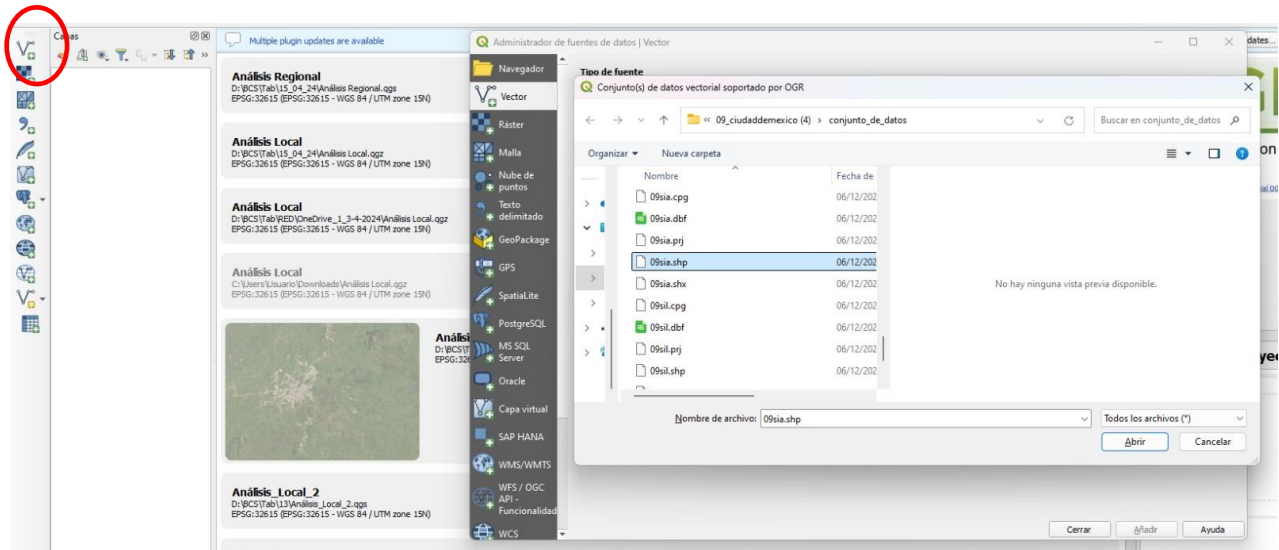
Capas

Multiple plugin updates are available

updates...

Análisis Regional
D:\BCS\Tab\15_04_24\Análisis Regional.qgs
EPSG:32615 (EPSG:32615 - WGS 84 / UTM zone 15N)

Análisis Local
D:\BCS\Tab\15_04_24\Análisis Local.qgz
EPSG:32615 (EPSG:32615 - WGS 84 / UTM zone 15N)

Análisis Local
D:\BCS\Tab\RED\OneDrive_1_3-4-2024\Análisis Local.qgz
EPSG:32615 (EPSG:32615 - WGS 84 / UTM zone 15N)

Análisis Local
C:\Users\Usuario\Downloads\Análisis Local.qgz
EPSG:32615 (EPSG:32615 - WGS 84 / UTM zone 15N)

Análi
D:\BCS\T
EPSG:326

Análisis_Local_2
D:\BCS\Tab\13\Análisis_Local_2.qgs
EPSG:32615 (EPSG:32615 - WGS 84 / UTM zone 15N)

Administrador de fuentes de datos | Vector

Navegador
Vector
Ráster
Malla
Nube de puntos
Texto delimitado
GeoPackage
GPS
SpatiaLite
PostgreSQL
MS SQL Server
Oracle
Capa virtual
SAP HANA
WMS/WMTS
WFS / OGC API - Funcionalidad
WCS

Tipo de fuente

Conjunto(s) de datos vectorial soportado por OGR

« 09_ciudaddemexico (4) › conjunto_de_datos
Buscar en conjunto_de_datos

Organizar ▾   Nueva carpeta

| Nombre | Fecha de |
|---|---|
| 09sia.cpg | 06/12/202 |
| 09sia.dbf | 06/12/202 |
| 09sia.prj | 06/12/202 |
| 09sia.shp | 06/12/202 |
| 09sia.shx | 06/12/202 |
| 09sil.cpg | 06/12/202 |
| 09sil.dbf | 06/12/202 |
| 09sil.prj | 06/12/202 |
| 09sil.shp | 06/12/202 |

No hay ninguna vista previa disponible.

Nombre de archivo: 09sia.shp
Todos los archivos (*)
Abrir
Cancelar

Cerrar   Añadir   Ayuda

on
yec